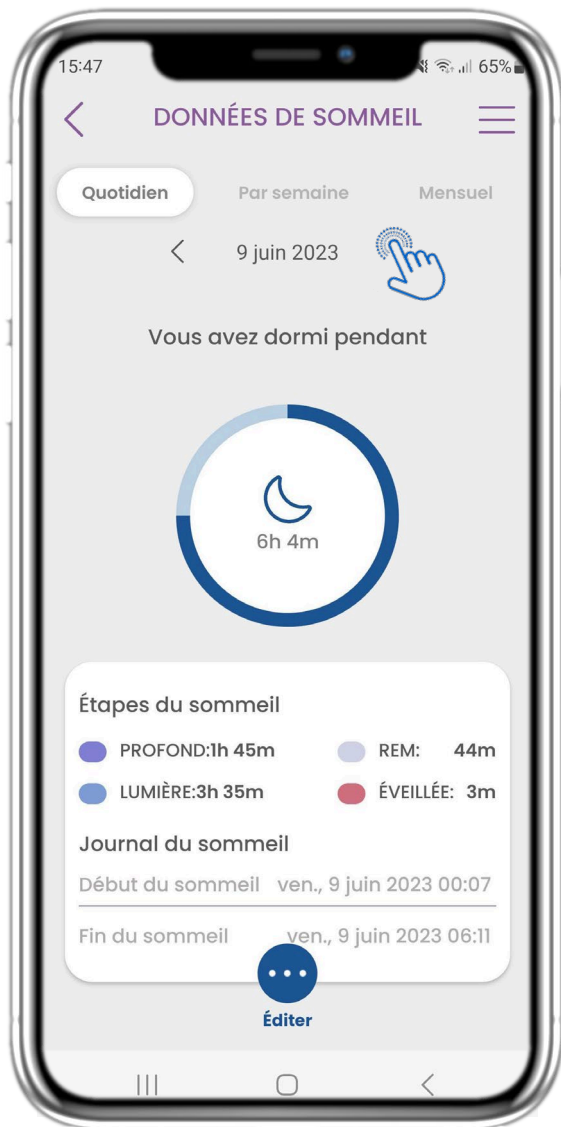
15:47

65%

DONNÉES DE SOMMEIL

Quotidien

Par semaine

Mensuel

9 juin 2023

Vous avez dormi pendant

6h 4m

Étapes du sommeil

PROFOND:1h 45m

REM: 44m

LUMIÈRE:3h 35m

ÉVEILLÉE: 3m

Journal du sommeil

Début du sommeil ven., 9 juin 2023 00:07

Fin du sommeil ven., 9 juin 2023 06:11

Éditer